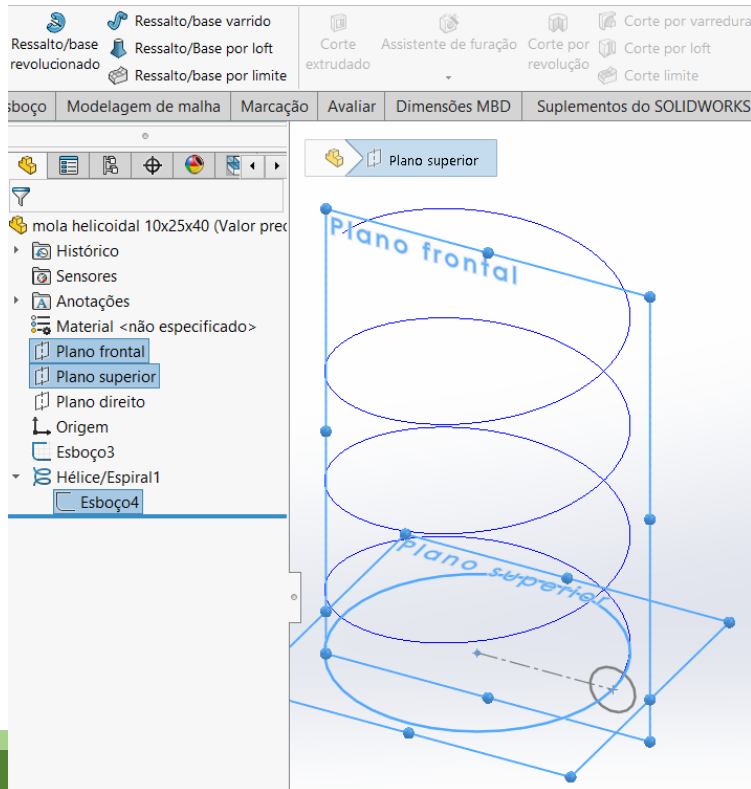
Ressalto/base revolucionado

Ressalto/base varrido

Ressalto/Base por loft

Ressalto/base por limite

Corte extrudado

Assistente de furação

Corte por revolução

Corte por varredura

Corte por loft

Corte limite

sboço | Modelagem de malha | Marcação | Avaliar | Dimensões MBD | Suplementos do SOLIDWORKS

mola helicoidal 10x25x40 (Valor pred

Histórico

Sensores

Anotações

Material <não especificado>

Plano frontal

Plano superior

Plano direito

Origem

Esboço3

Hélice/Espiral1

Esboço4

Plano superior

Plano frontal

Plano superior